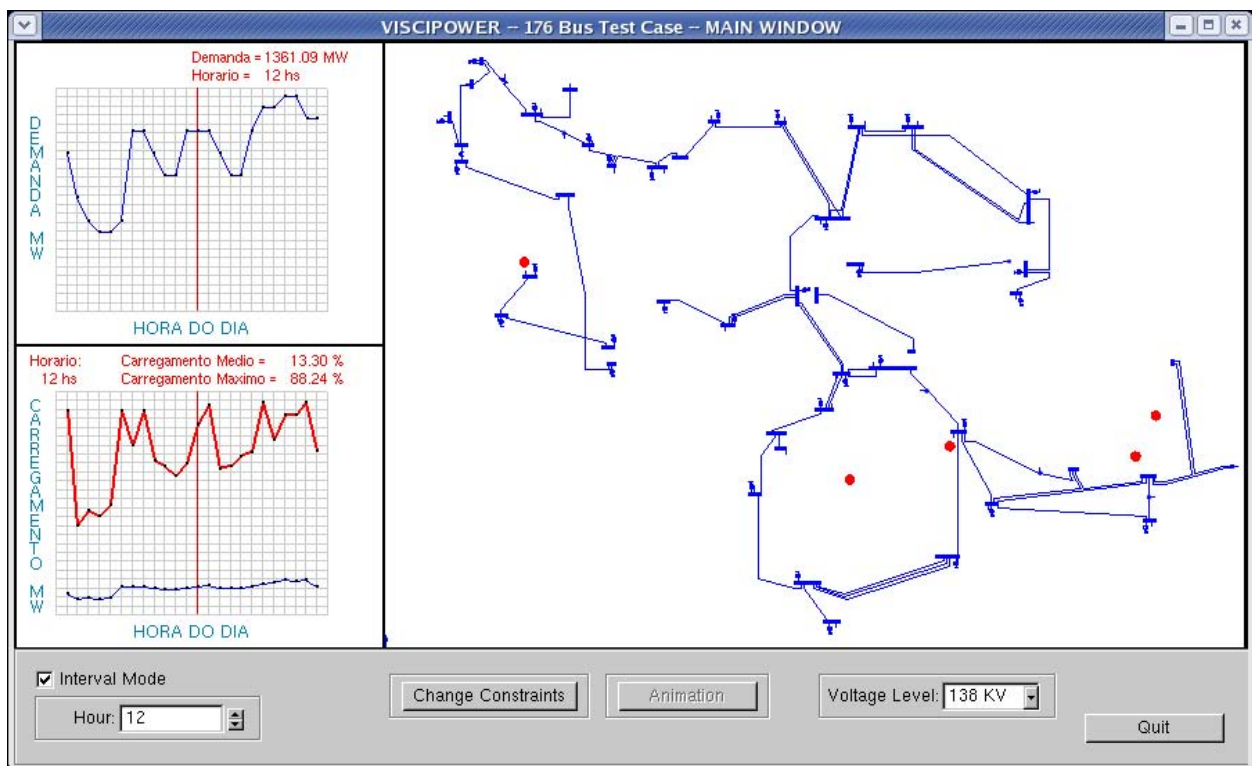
VISCIPOWER – 176 Bus Test Case – MAIN WINDOW

Demanda = 1361.09 MW
Horario = 12 hs

DEMANDA MW

HORA DO DIA

Horario:
12 hs

Carregamento Medio = 13.30 %
Carregamento Maximo = 88.24 %

CARREGAMENTO MW

HORA DO DIA

Interval Mode

Hour: 12

Change Constraints

Animation

Voltage Level: 138 KV

Quit